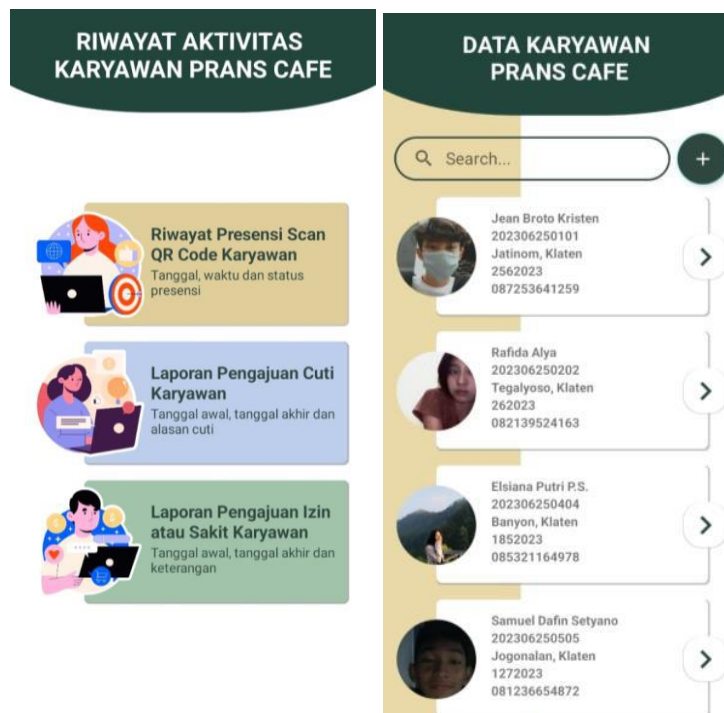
RIWAYAT AKTIVITAS KARYAWAN PRANS CAFE

Riwayat Presensi Scan QR Code Karyawan
Tanggal, waktu dan status presensi

Laporan Pengajuan Cuti Karyawan
Tanggal awal, tanggal akhir dan alasan cuti

Laporan Pengajuan Izin atau Sakit Karyawan
Tanggal awal, tanggal akhir dan keterangan

DATA KARYAWAN PRANS CAFE

Search...

+

Jean Broto Kristen
202306250101
Jatinom, Klaten
2562023
087253641259

Rafida Alya
202306250202
Tegalyoso, Klaten
262023
082139524163

Elsiana Putri P.S.
202306250404
Banyon, Klaten
1852023
085321164978

Samuel Dafin Setyano
202306250505
Jogonalan, Klaten
1272023
081236654872